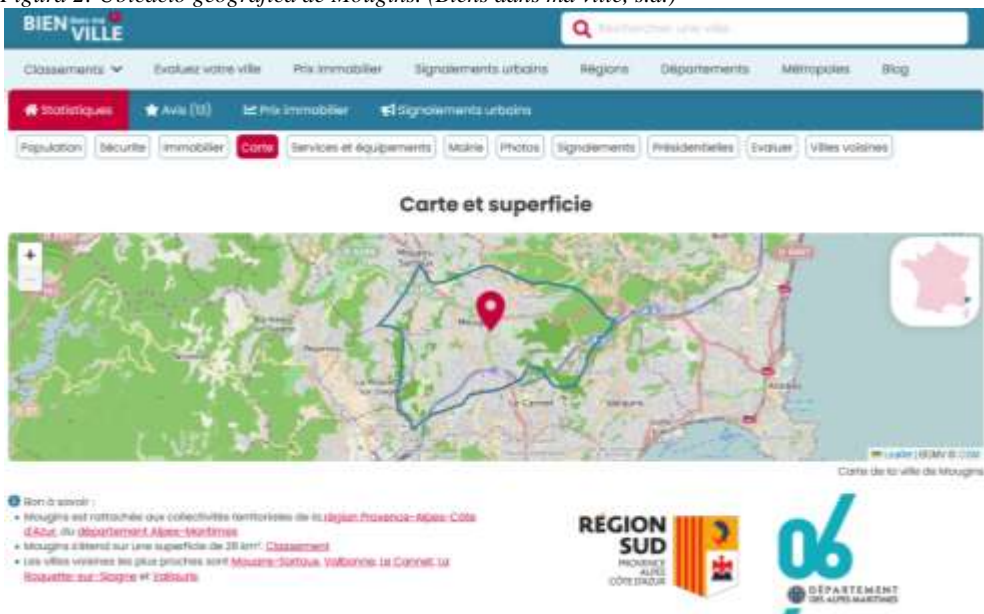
Figura 2: Obiectiv geografic de Mougins (Biens dans ma ville, s.d.)

BIEN dans ma VILLE

Rechercher une ville

Classements Evaluez votre ville Prix immobilier Signalements urbains Régions Départements Métropoles Blog

Statistiques Avis (13) Prix immobilier Signalements urbains

Population Sécurité Immobilier Carte Services et équipements Mairie Photos Signalements Présidentielles Evaluer Villes voisines

Carte et superficie

+
−

Mougins

Le Cannet

Vallauris

Antibes

Leaflet | IGN © OSM

Carte de la ville de Mougins

Bon à savoir :
• Mougins est rattachée aux collectivités territoriales de la région Provence-Alpes-Côte d'Azur, du département Alpes-Maritimes
• Mougins s'étend sur une superficie de 26 km². Classement
• Les villes voisines les plus proches sont Mouans-Sartoux, Valbonne, Le Cannet, La Roquette-sur-Siagne et Vallauris

RÉGION SUD PROVENCE ALPES CÔTE D'AZUR

06 DÉPARTEMENT DES ALPES-MARITIMES